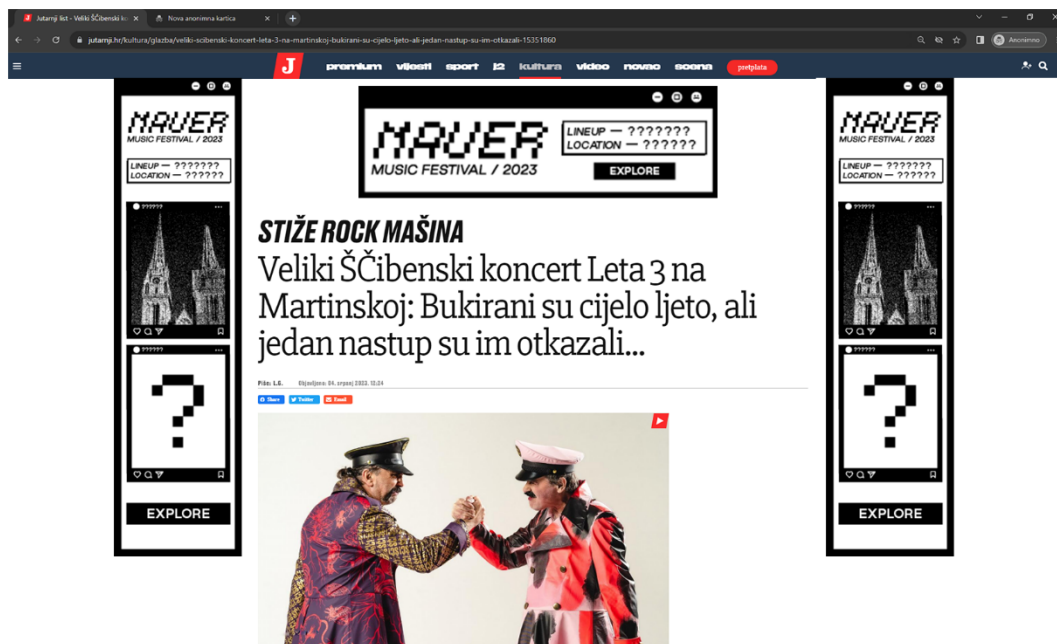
Jutarnji list - Veliki ŠČibenski ko
Nova anonimna kartica
jutarnji.hr/kultura/glazba/veliki-scibenski-koncert-leta-3-na-martinskoj-bukirani-su-cijelo-ljeto-ali-jedan-nastup-su-im-otkazali-15351860
Anonimno

J premium vijesti sport j2 kultura video novac scena pretplata

MAVER
MUSIC FESTIVAL / 2023
LINEUP — ???????
LOCATION — ??????
??????
?
EXPLORE

MAVER
MUSIC FESTIVAL / 2023
LINEUP — ???????
LOCATION — ??????
EXPLORE

STIŽE ROCK MAŠINA
Veliki ŠČibenski koncert Leta 3 na Martinskoj: Bukirani su cijelo ljeto, ali jedan nastup su im otkazali...

Piše: L.G. Objavljeno: 04. srpanj 2023. 12:24
Share Twitter Email

MAVER
MUSIC FESTIVAL / 2023
LINEUP — ???????
LOCATION — ??????
??????
?
EXPLORE